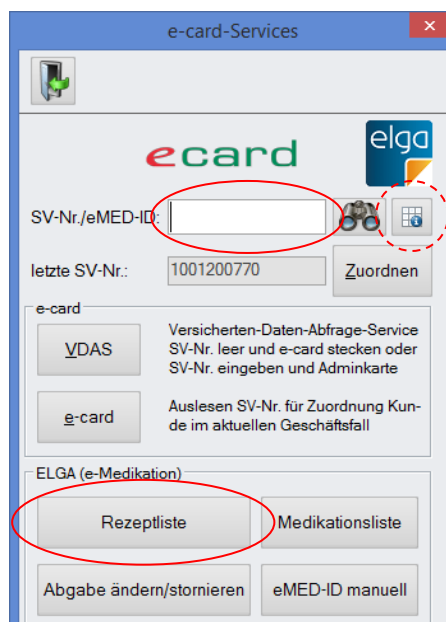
e-card-Services

x

ecard

elga

SV-Nr./eMED-ID:

letzte SV-Nr.: 1001200770

Zuordnen

e-card

VDAS

Versicherten-Daten-Abfrage-Service SV-Nr. leer und e-card stecken oder SV-Nr. eingeben und Adminkarte

e-card

Auslesen SV-Nr. für Zuordnung Kunde im aktuellen Geschäftsfall

ELGA (e-Medikation)

Rezeptliste

Medikationsliste

Abgabe ändern/stornieren

eMED-ID manuell